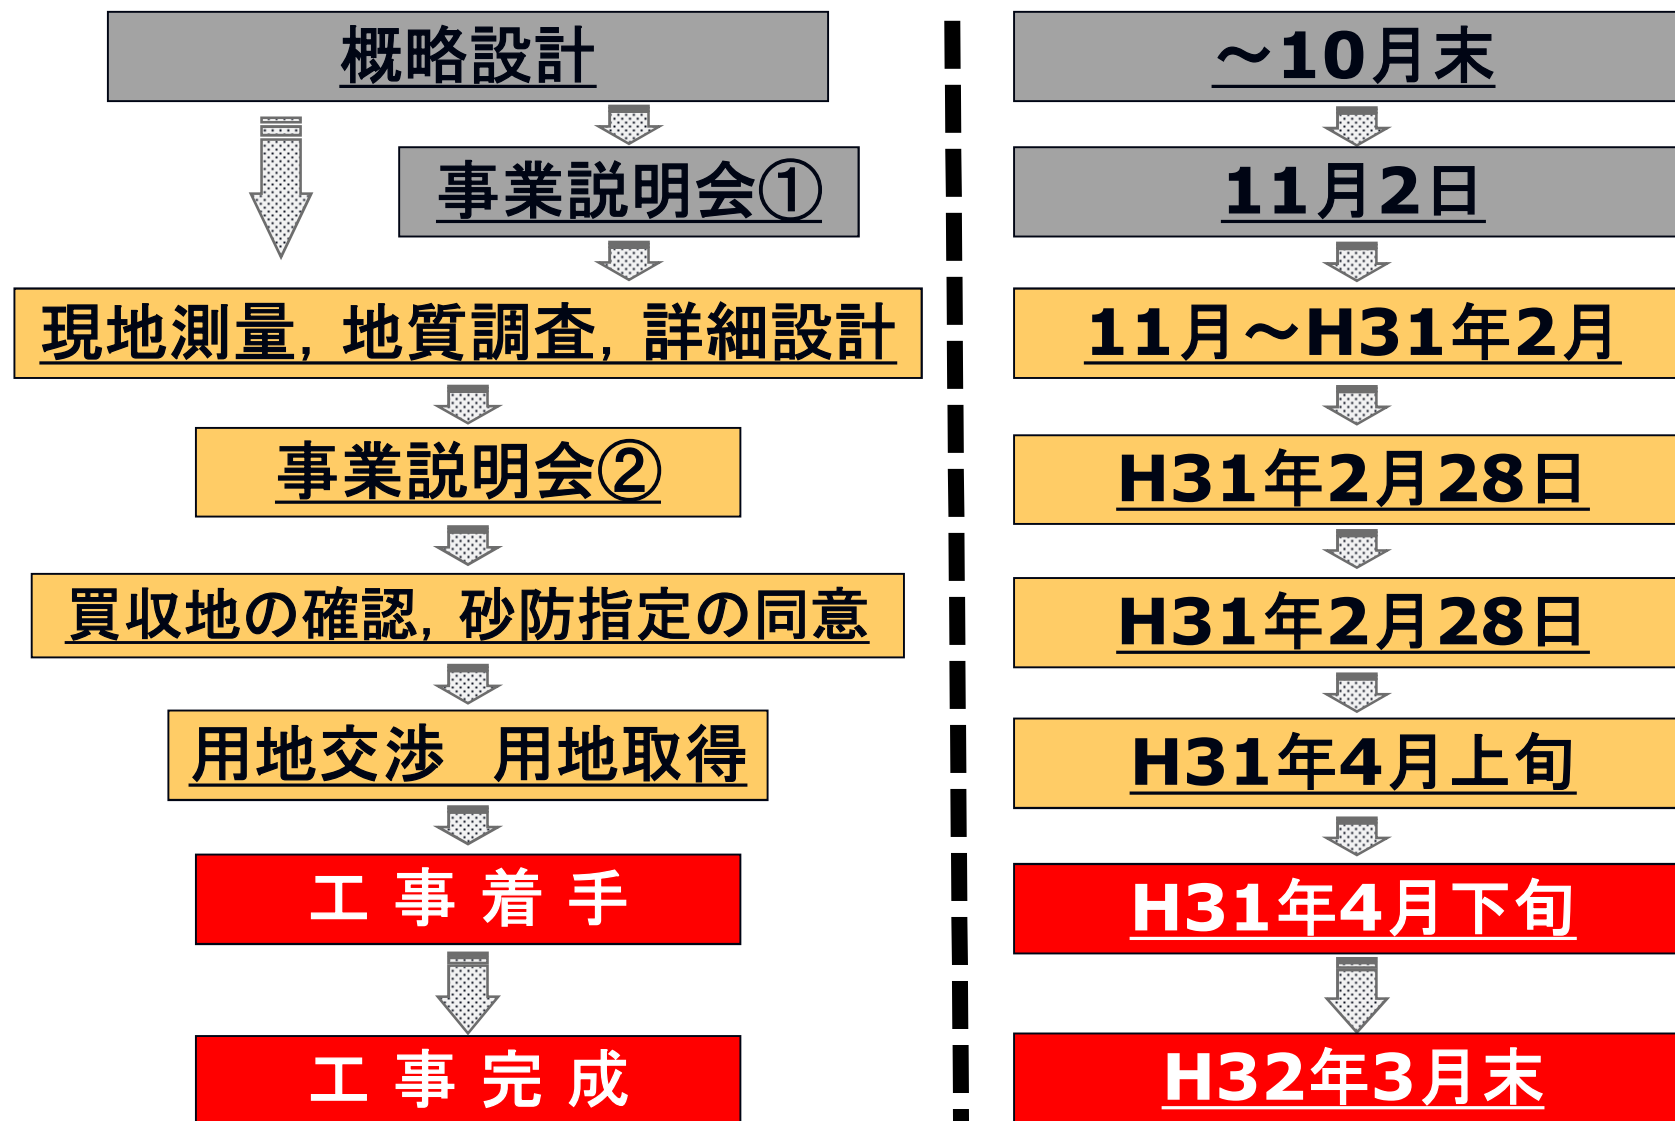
概略設計

事業説明会①

現地測量，地質調査，詳細設計

事業説明会②

買収地の確認，砂防指定の同意

用地交渉　用地取得

工 事 着 手

工 事 完 成

～10月末

11月2日

11月～H31年2月

H31年2月28日

H31年2月28日

H31年4月上旬

H31年4月下旬

H32年3月末